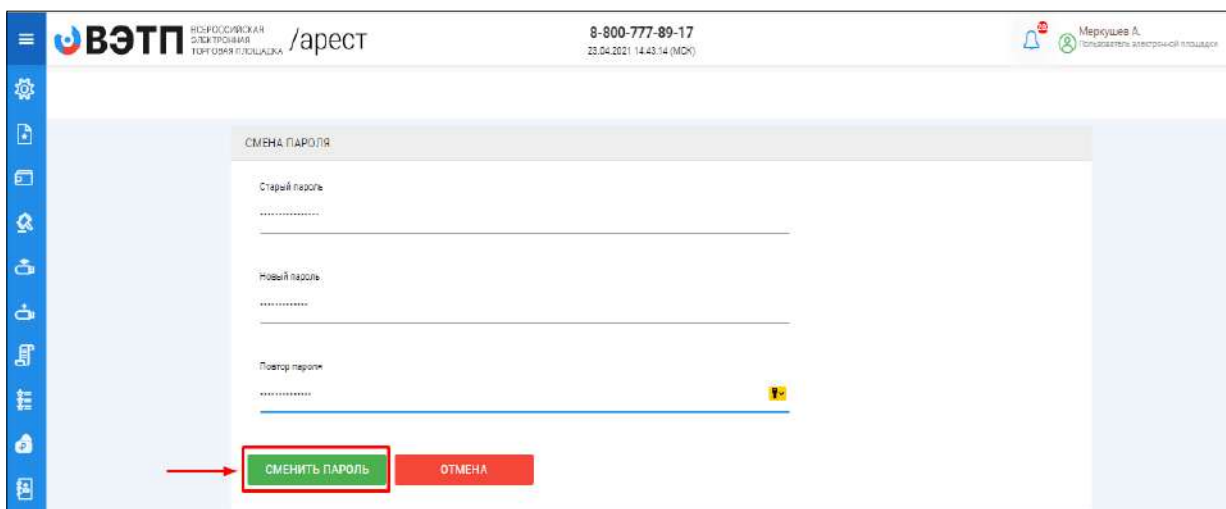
ВЭТП ВСЕРОССИЙСКАЯ ЭЛЕКТРОННАЯ ТОРГОВАЯ ПЛОЩАДКА /арест

8-800-777-89-17
23.04.2021 14:43:14 (МСК)

Меркушев А.
Пользователь электронной площадки

СМЕНА ПАРОЛЯ

Старый пароль
················

Новый пароль
·············

Повтор пароля
·············

СМЕНИТЬ ПАРОЛЬ

ОТМЕНА